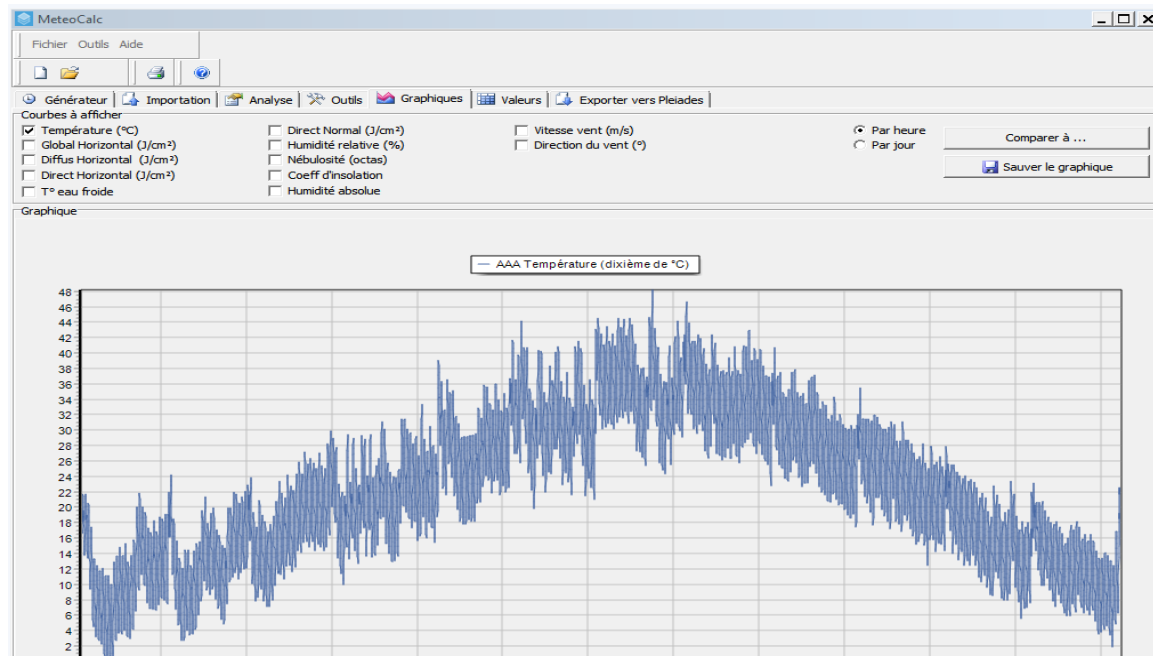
MeteoCalc

Fichier Outils Aide

Générateur | Importation | Analyse | Outils | Graphiques | Valeurs | Exporter vers Pleiades

Courbes à afficher

Température (°C)
Global Horizontal (J/cm²)
Diffus Horizontal (J/cm²)
Direct Horizontal (J/cm²)
T° eau froide
Direct Normal (J/cm²)
Humidité relative (%)
Nébulosité (octas)
Coeff d'insolation
Humidité absolue
Vitesse vent (m/s)
Direction du vent (°)
Par heure
Par jour

Comparer à ...

Sauver le graphique

Graphique

AAA Température (dixième de °C)

48
46
44
42
40
38
36
34
32
30
28
26
24
22
20
18
16
14
12
10
8
6
4
2